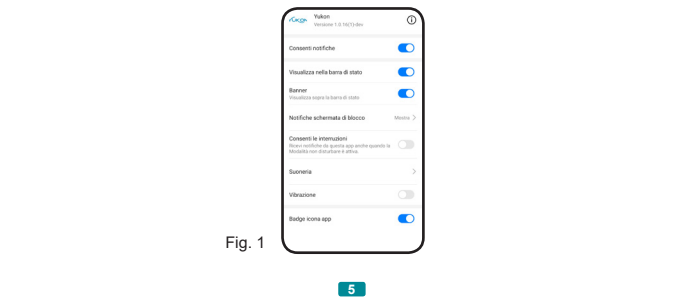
Yukon
Versione 1.0.16(1)-dev

Consenti notifiche

Visualizza nella barra di stato

Banner
Visualizza sopra la barra di stato

Notifiche schermata di blocco
Mostra

Consenti le interruzioni
Nuove notifiche da questa app anche quando la Modalità non disturbare è attiva.

Suoneria

Vibrazione

Badge icona app

Fig. 1

5